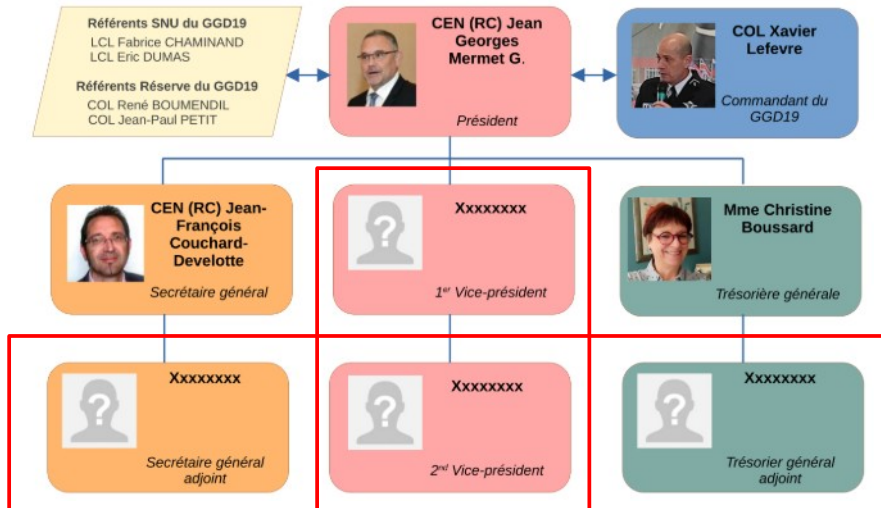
Référents SNU du GGD19
LCL Fabrice CHAMINAND
LCL Eric DUMAS

Référents Réserve du GGD19
COL René BOUMENDIL
COL Jean-Paul PETIT

CEN (RC) Jean Georges Mermet G.

Président

COL Xavier Lefevre

Commandant du GGD19

CEN (RC) Jean-François Couchard-Develotte

Secrétaire général

Xxxxxxxx

1$^{er}$ Vice-président

Mme Christine Boussard

Trésorière générale

Xxxxxxxx

Secrétaire général adjoint

Xxxxxxxx

2$^{nd}$ Vice-président

Xxxxxxxx

Trésorier général adjoint